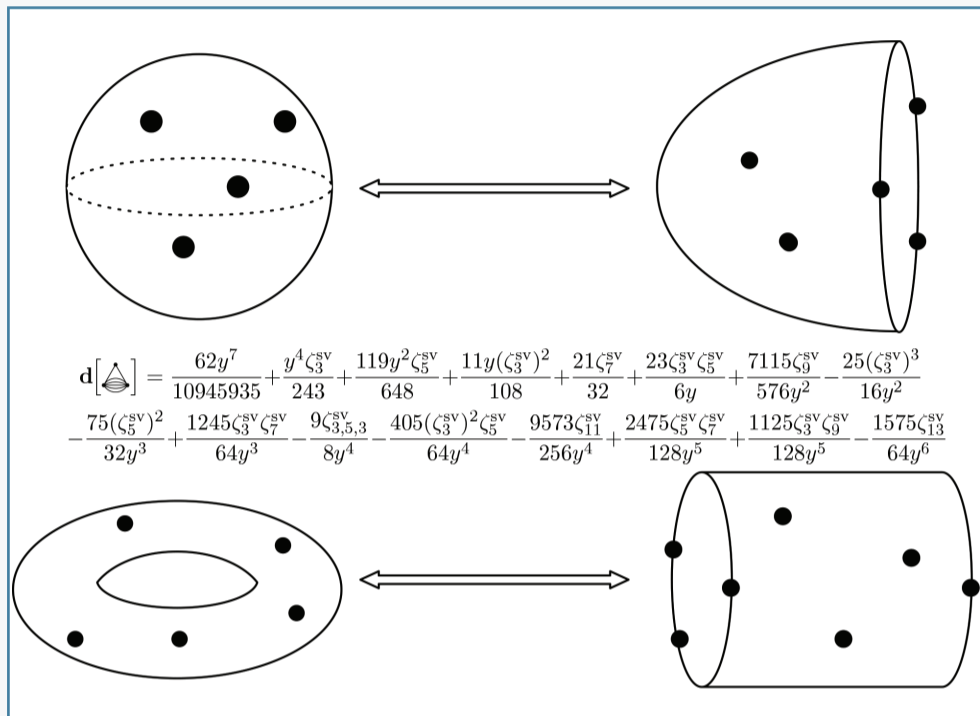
$\mathbf{d}[\,\cdot\,] = \frac{62y^7}{10945935} + \frac{y^4\zeta_3^{sv}}{243} + \frac{119y^2\zeta_5^{sv}}{648} + \frac{11y(\zeta_3^{sv})^2}{108} + \frac{21\zeta_7^{sv}}{32} + \frac{23\zeta_3^{sv}\zeta_5^{sv}}{6y} + \frac{7115\zeta_9^{sv}}{576y^2} - \frac{25(\zeta_3^{sv})^3}{16y^2}$
$- \frac{75(\zeta_5^{sv})^2}{32y^3} + \frac{1245\zeta_3^{sv}\zeta_7^{sv}}{64y^3} - \frac{9\zeta_{3,5,3}^{sv}}{8y^4} - \frac{405(\zeta_3^{sv})^2\zeta_5^{sv}}{64y^4} - \frac{9573\zeta_{11}^{sv}}{256y^4} + \frac{2475\zeta_5^{sv}\zeta_7^{sv}}{128y^5} + \frac{1125\zeta_3^{sv}\zeta_9^{sv}}{128y^5} - \frac{1575\zeta_{13}^{sv}}{64y^6}$